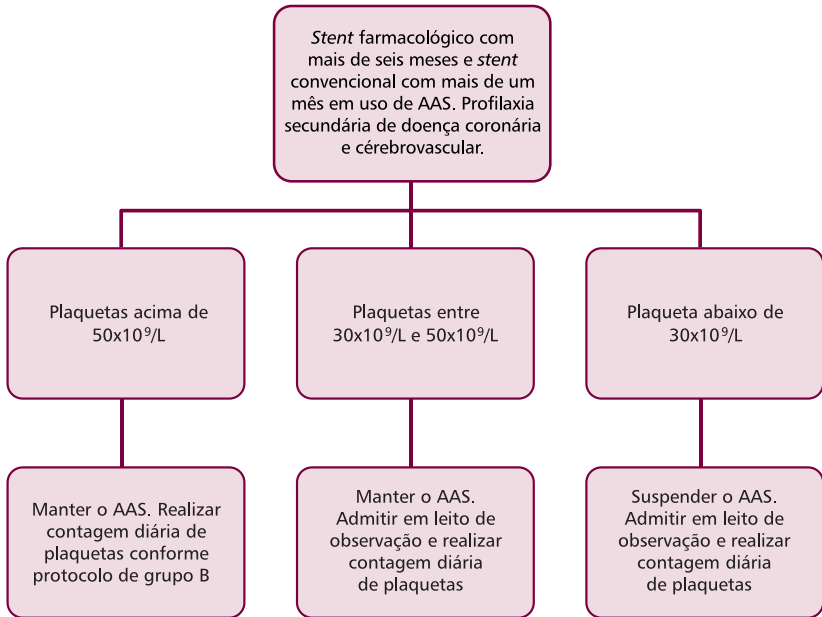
Stent farmacológico com mais de seis meses e stent convencional com mais de um mês em uso de AAS. Profilaxia secundária de doença coronária e cérebrovascular.

Plaquetas acima de $50x10^9/L$

Plaquetas entre $30x10^9/L$ e $50x10^9/L$

Plaqueta abaixo de $30x10^9/L$

Manter o AAS. Realizar contagem diária de plaquetas conforme protocolo de grupo B

Manter o AAS. Admitir em leito de observação e realizar contagem diária de plaquetas

Suspender o AAS. Admitir em leito de observação e realizar contagem diária de plaquetas